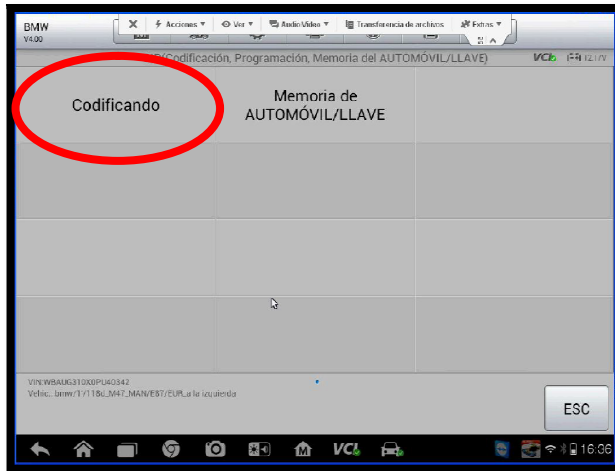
BMW
V4.00

Acciones ▼ Ver ▼ Audio/Video ▼ Transferencia de archivos Extras ▼

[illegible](Codificación, Programación, Memoria del AUTOMÓVIL/LLAVE)

VCI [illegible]

Codificando

Memoria de AUTOMÓVIL/LLAVE

VIN:WBAUG310X0PU40342
Vehíc.:bmw/1/118d_M47_MAN/E87/EUR_a la izquierda

ESC

VCI

16:06